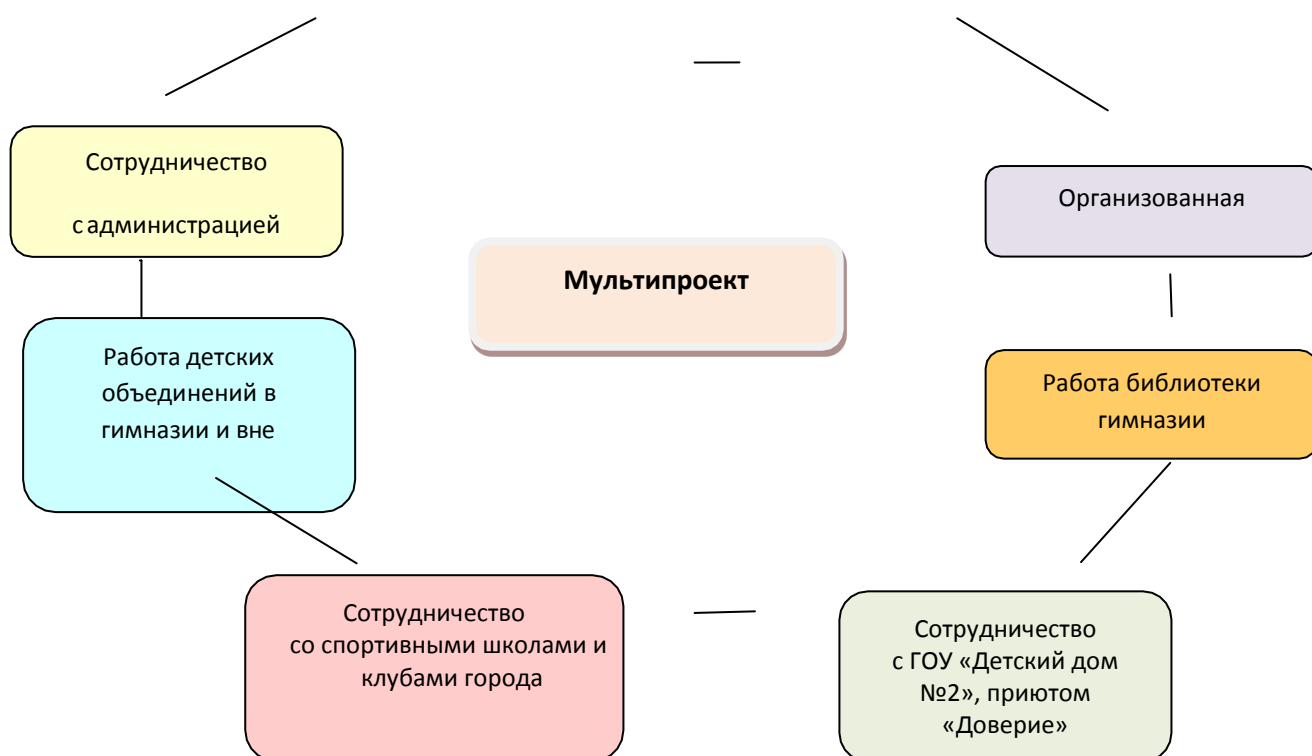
Сотрудничество с администрацией

Организованная

Мультипроект

Работа детских объединений в гимназии и вне

Работа библиотеки гимназии

Сотрудничество со спортивными школами и клубами города

Сотрудничество с ГОУ «Детский дом №2», приютом «Доверие»